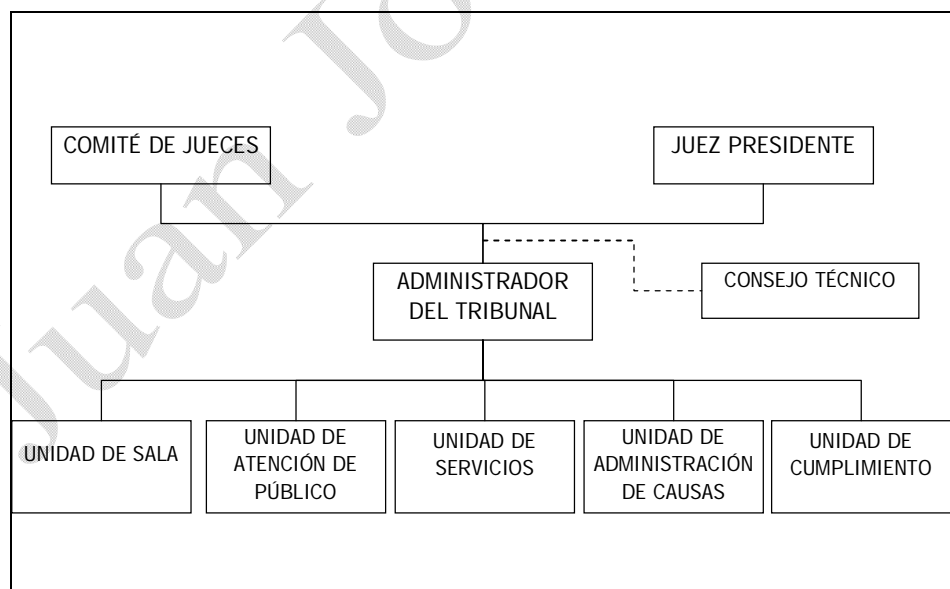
COMITÉ DE JUECES

JUEZ PRESIDENTE

ADMINISTRADOR DEL TRIBUNAL

CONSEJO TÉCNICO

UNIDAD DE SALA

UNIDAD DE ATENCIÓN DE PÚBLICO

UNIDAD DE SERVICIOS

UNIDAD DE ADMINISTRACIÓN DE CAUSAS

UNIDAD DE CUMPLIMIENTO

Juan Jo